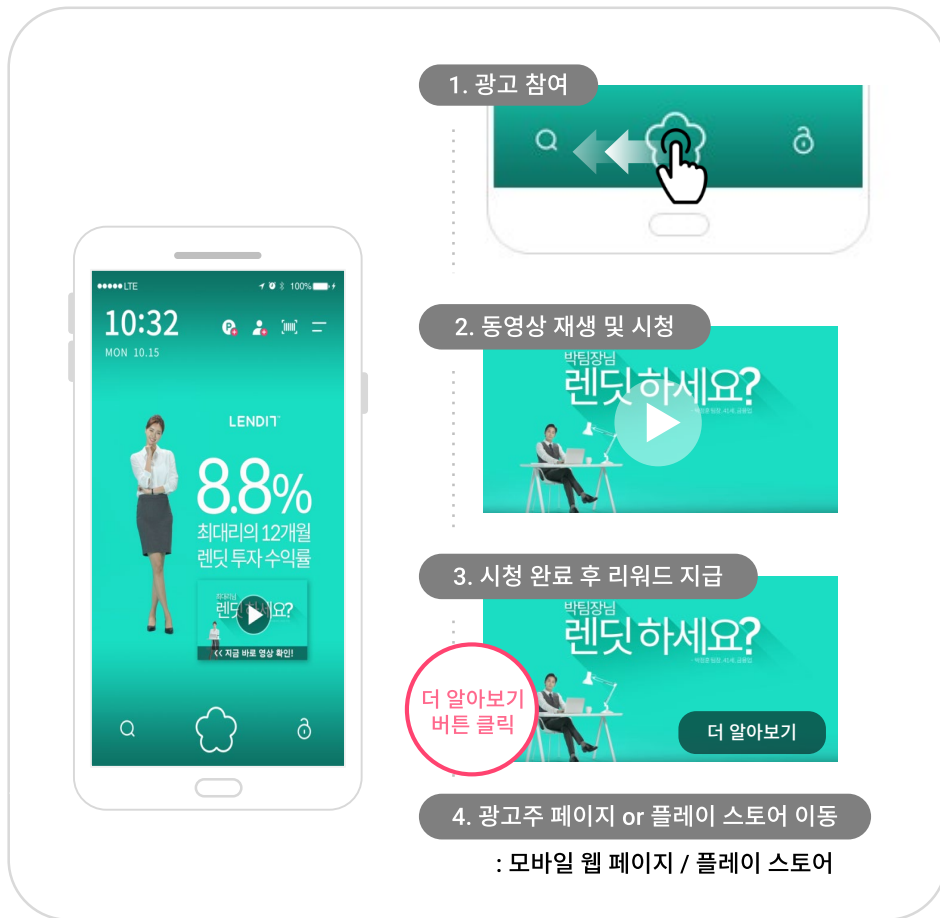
●●●●● LTE

100%

10:32

MON 10.15

LENDIT

8.8%

최대리의 12개월 렌딧 투자 수익률

박팀장님 렌딧 하세요?

<< 지금 바로 영상 확인!

1. 광고 참여

2. 동영상 재생 및 시청

박팀장님 렌딧 하세요?

3. 시청 완료 후 리워드 지급

박팀장님 렌딧 하세요?

더 알아보기 버튼 클릭

더 알아보기

4. 광고주 페이지 or 플레이 스토어 이동

: 모바일 웹 페이지 / 플레이 스토어